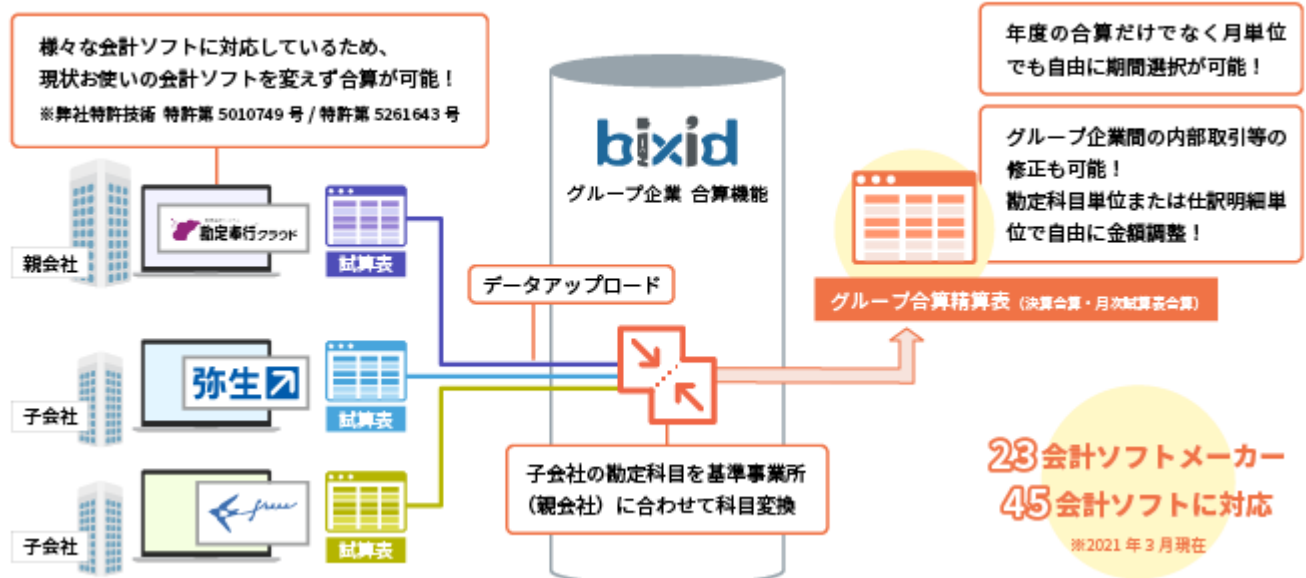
様々な会計ソフトに対応しているため、
現状お使いの会計ソフトを変えず合算が可能！
※弊社特許技術 特許第 5010749 号 / 特許第 5261643 号

親会社

勘定奉行クラウド

試算表

子会社

弥生

試算表

子会社

freee

試算表

bixid
グループ企業 合算機能

データアップロード

子会社の勘定科目を基準事業所（親会社）に合わせて科目変換

年度の合算だけでなく月単位でも自由に期間選択が可能！

グループ企業間の内部取引等の修正も可能！
勘定科目単位または仕訳明細単位で自由に金額調整！

グループ合算精算表 (決算合算・月次試算表合算)

23会計ソフトメーカー
45会計ソフトに対応
※2021 年 3 月現在